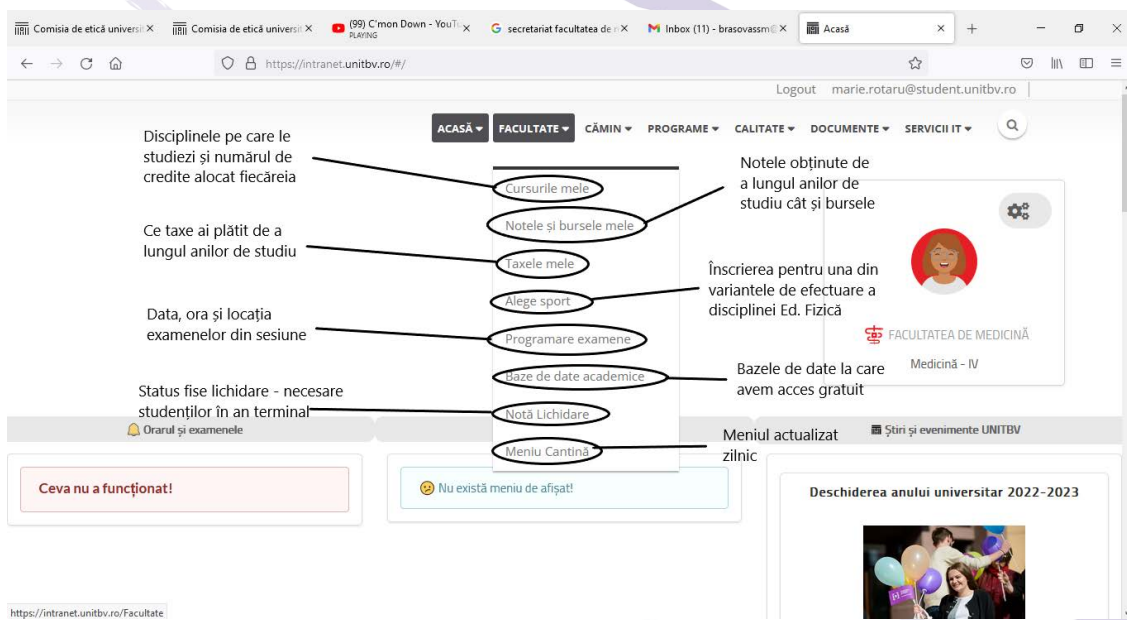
Comisia de etică universi ×
Comisia de etică universi ×
(99) C'mon Down - YouTu ×
PLAYING
secretariat facultatea de ×
Inbox (11) - brasovassm ×
Acasă ×
+

https://intranet.unitbv.ro/#/

Logout marie.rotaru@student.unitbv.ro

ACASĂ ▾ FACULTATE ▾ CĂMIN ▾ PROGRAME ▾ CALITATE ▾ DOCUMENTE ▾ SERVICII IT ▾

Disciplinele pe care le studiezi și numărul de credite alocat fiecăreia

Cursurile mele

Notele obținute de a lungul anilor de studiu cât și bursele

Notele și bursele mele

Ce taxe ai plătit de a lungul anilor de studiu

Taxele mele

Înscrierea pentru una din variantele de efectuare a disciplinei Ed. Fizică

Alege sport

Data, ora și locația examenelor din sesiune

Programare examene

FACULTATEA DE MEDICINĂ

Medicină - IV

Baze de date academice

Bazele de date la care avem acces gratuit

Status fise lichidare - necesare studenților în an terminal

Notă Lichidare

Orarul și examenele

Știri și evenimente UNITBV

Meniu Cantină

Meniul actualizat zilnic

Ceva nu a funcționat!

Nu există meniu de afișat!

Deschiderea anului universitar 2022-2023

https://intranet.unitbv.ro/Facultate